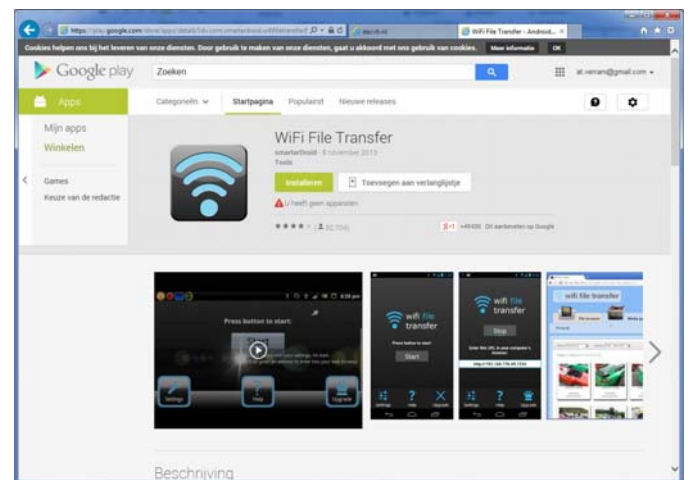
https://play.google.com/store/apps/details?id=com.smarterdroid.wififiletransfer

WiFi File Transfer - Android... ×

Cookies helpen ons bij het leveren van onze diensten. Door gebruik te maken van onze diensten, gaat u akkoord met ons gebruik van cookies. Meer informatie OK

Google play

Zoeken

Apps

Categorieën Startpagina Populairst Nieuwe releases

Mijn apps

Winkelen

Games

Keuze van de redactie

WiFi File Transfer

smarterDroid - 8 november 2013

Tools

Installeren

Toevoegen aan verlanglijstje

U heeft geen apparaten

★★★★ (92.704)

+1 +49436 Dit aanbevelen op Google

Press button to start:

Settings Help Upgrade

wifi file transfer

Press button to start:

Start

wifi file transfer

Stop

wifi file transfer

Beschrijving